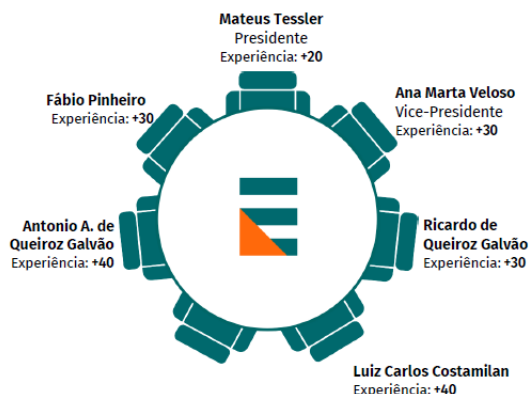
Mateus Tessler
Presidente
Experiência: +20

Ana Marta Veloso
Vice-Presidente
Experiência: +30

Fábio Pinheiro
Experiência: +30

Antonio A. de Queiroz Galvão
Experiência: +40

Ricardo de Queiroz Galvão
Experiência: +30

Luiz Carlos Costamilan
Experiência: +40